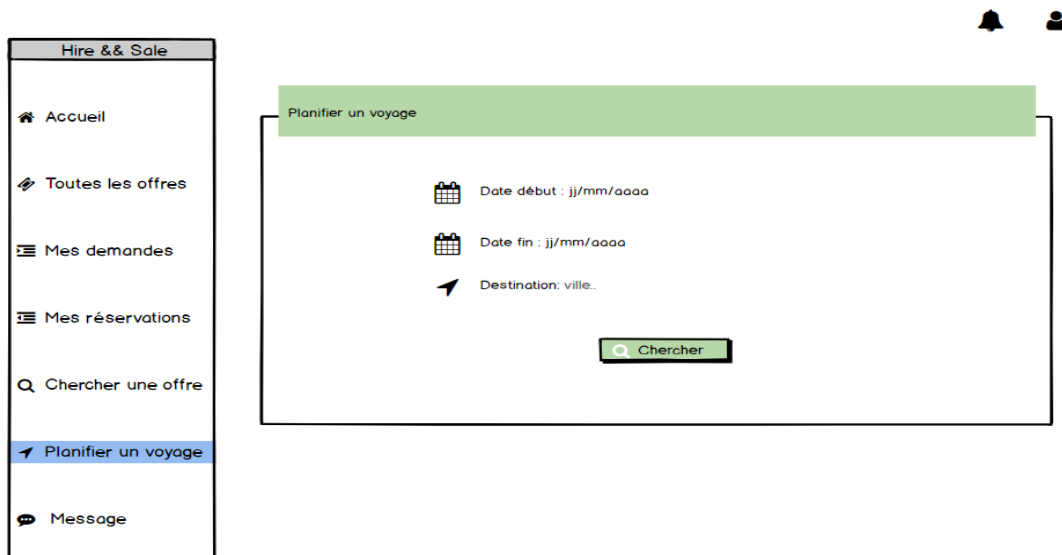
Hire && Sale

Accueil

Toutes les offres

Mes demandes

Mes réservations

Chercher une offre

Planifier un voyage

Message

Planifier un voyage

Date début : jj/mm/aaaa

Date fin : jj/mm/aaaa

Destination: ville..

Chercher